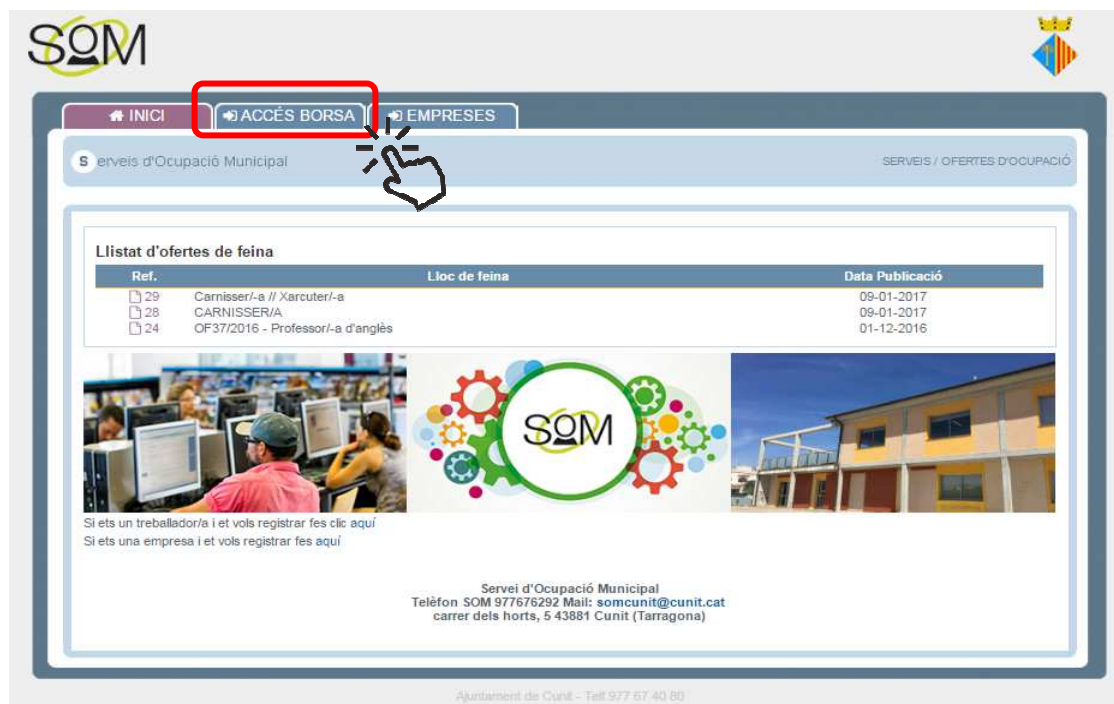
SOM

INICI ACCÉS BORSA EMPRESES

S erveis d'Ocupació Municipal

SERVEIS / OFERTES D'OCUPACIÓ

Llistat d'ofertes de feina

| Ref. | Lloc de feina | Data Publicació |
|---|---|---|
| 29 | Carnisser/-a // Xarcuter/-a | 09-01-2017 |
| 28 | CARNISSER/A | 09-01-2017 |
| 24 | OF37/2016 - Professor/-a d'anglès | 01-12-2016 |

SOM

Si ets un treballador/a i et vols registrar fes clic aquí
Si ets una empresa i et vols registrar fes aquí

Servei d'Ocupació Municipal
Telèfon SOM 977676292 Mail: somcunit@cunit.cat
carrer dels horts, 5 43881 Cunit (Tarragona)

Ajuntament de Cunit - Telf.977 67 40 80